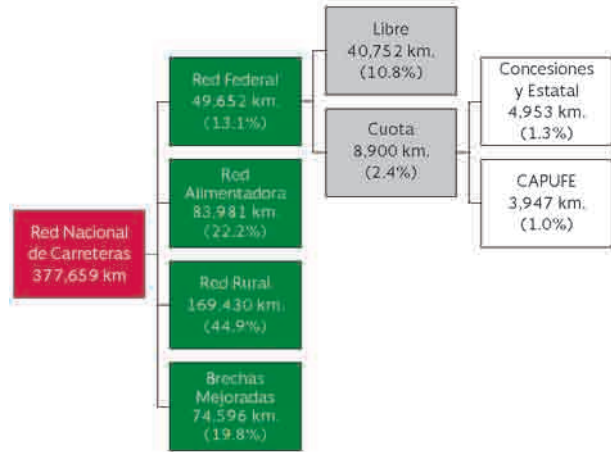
Red Nacional de Carreteras 377,659 km

Red Federal 49,652 km. (13.1%)

Red Alimentadora 83,981 km. (22.2%)

Red Rural 169,430 km. (44.9%)

Brechas Mejoradas 74,596 km. (19.8%)

Libre 40,752 km. (10.8%)

Cuota 8,900 km. (2.4%)

Concesiones y Estatal 4,953 km. (1.3%)

CAPUFE 3,947 km. (1.0%)